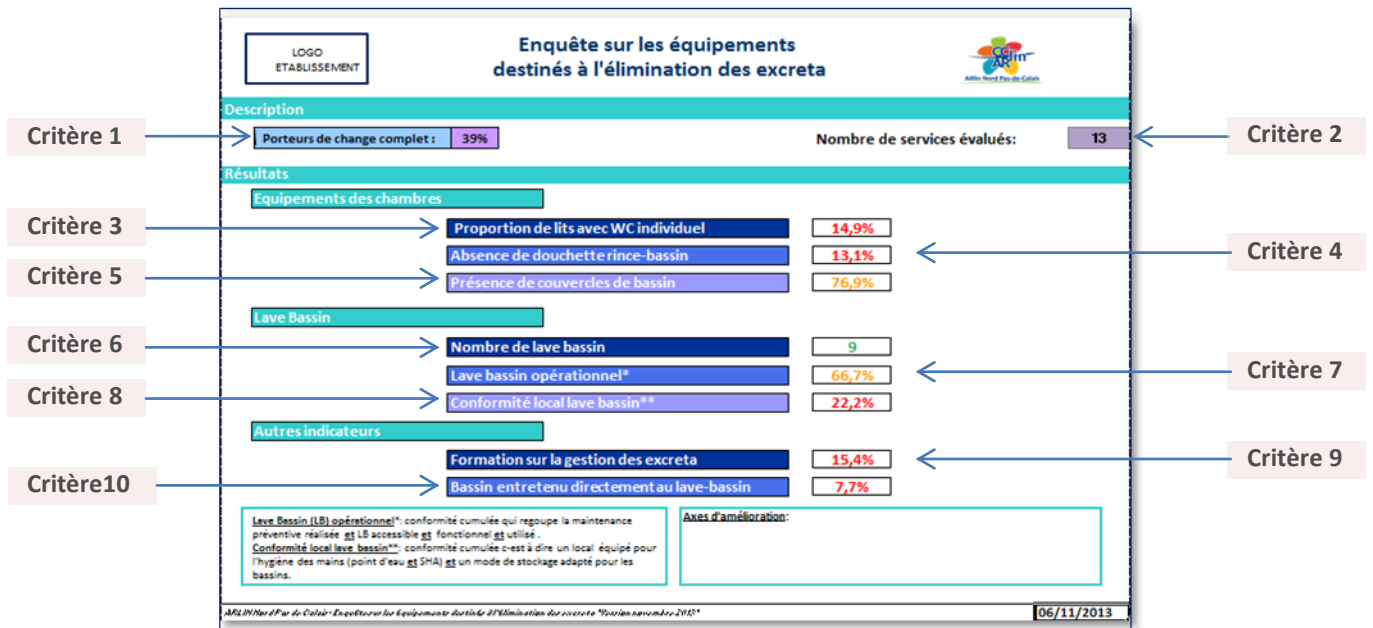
LOGO
ETABLISSEMENT

Enquête sur les équipements destinés à l'élimination des excreta

CCLIN ARlin
ARlin Nord Pas-de-Calais

Description

Critère 1

Porteurs de change complet : 39%

Nombre de services évalués: 13

Critère 2

Résultats

Equipements des chambres

Critère 3

Proportion de lits avec WC individuel 14,9%

Absence de douchette rince-bassin 13,1%

Critère 4

Critère 5

Présence de couvercles de bassin 76,9%

Lave Bassin

Critère 6

Nombre de lave bassin 9

Lave bassin opérationnel* 66,7%

Critère 7

Critère 8

Conformité local lave bassin** 22,2%

Autres indicateurs

Formation sur la gestion des excreta 15,4%

Critère 9

Critère10

Bassin entretenu directement au lave-bassin 7,7%

Lave Bassin (LB) opérationnel*: conformité cumulée qui regoupe la maintenance préventive réalisée et LB accessible et fonctionnel et utilisé.
Conformité local lave bassin**: conformité cumulée c-est à dire un local équipé pour l'hygiène des mains (point d'eau et SHA) et un mode de stockage adapté pour les bassins.

Axes d'amélioration:

ARLIN Nord Pas de Calais - Enquête sur les équipements destinés à l'élimination des excreta "Version novembre 2013"

06/11/2013